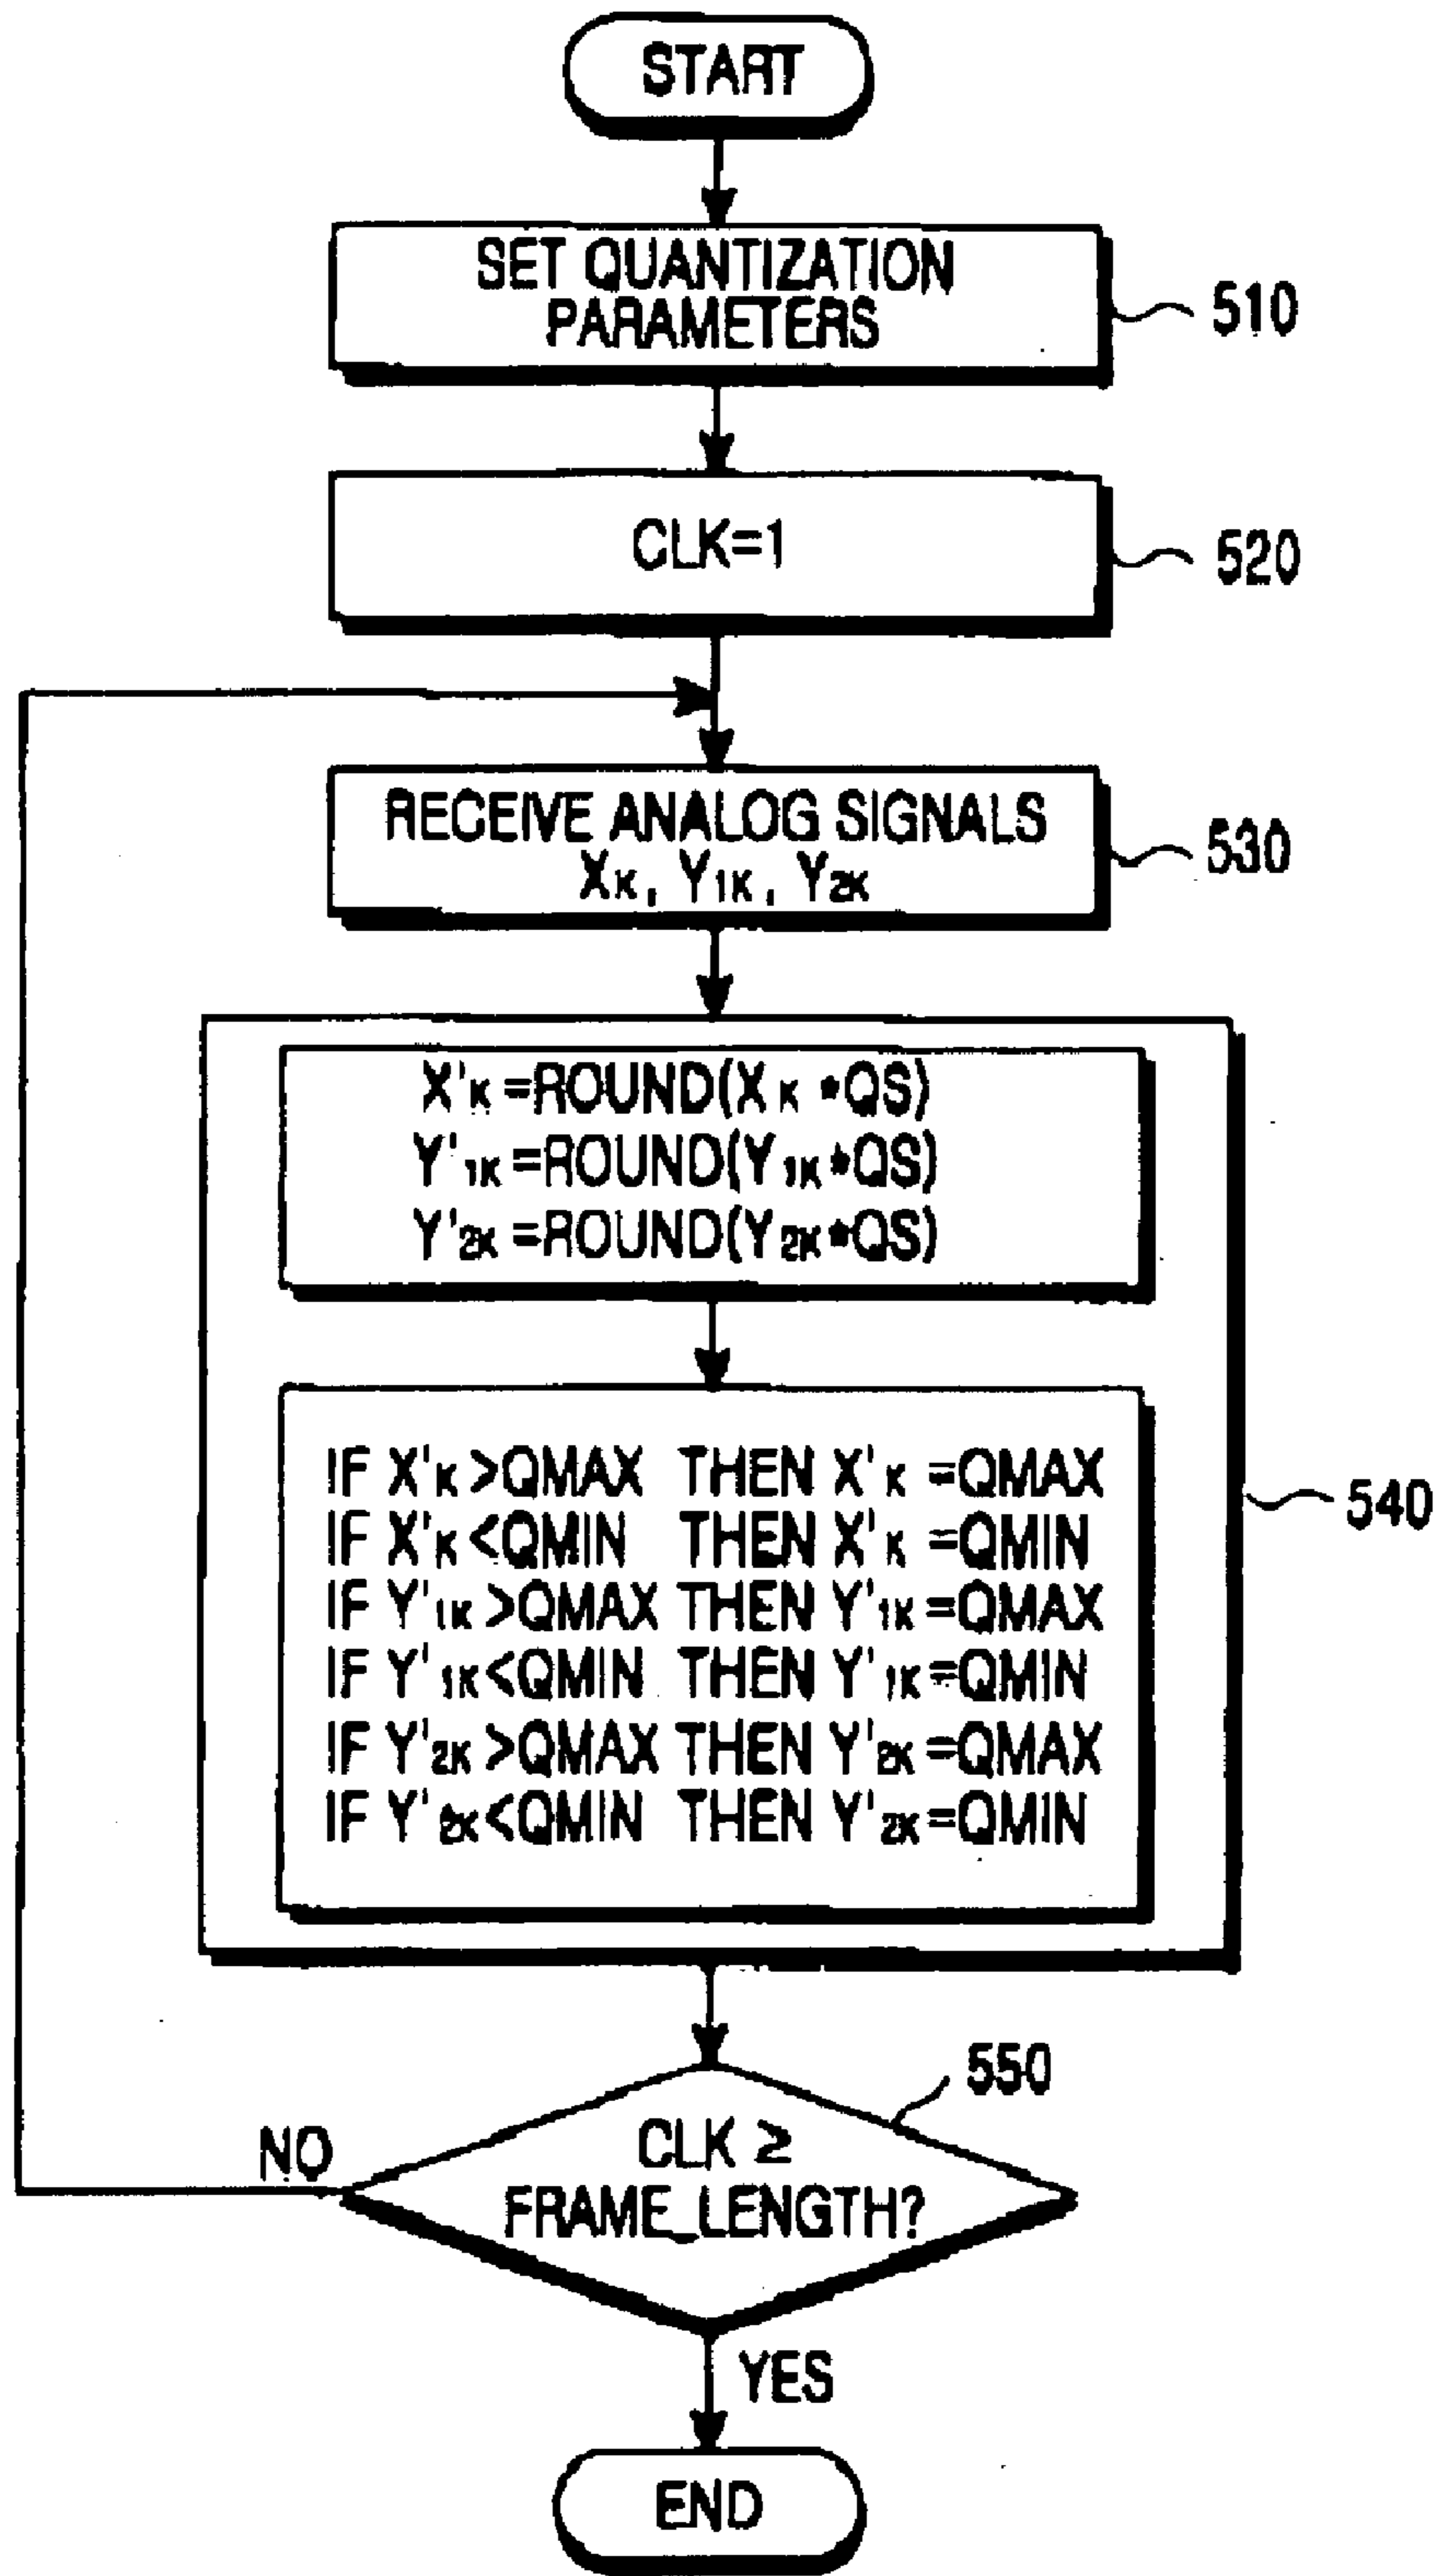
START

SET QUANTIZATION PARAMETERS

510

CLK=1

520

RECEIVE ANALOG SIGNALS $X_K$, $Y_{1K}$, $Y_{2K}$

530

$X'_K$ =ROUND($X_K$ *QS)
$Y'_{1K}$ =ROUND($Y_{1K}$ *QS)
$Y'_{2K}$ =ROUND($Y_{2K}$ *QS)

IF $X'_K$ >QMAX THEN $X'_K$ =QMAX
IF $X'_K$ <QMIN THEN $X'_K$ =QMIN
IF $Y'_{1K}$ >QMAX THEN $Y'_{1K}$ =QMAX
IF $Y'_{1K}$ <QMIN THEN $Y'_{1K}$ =QMIN
IF $Y'_{2K}$ >QMAX THEN $Y'_{2K}$ =QMAX
IF $Y'_{2K}$ <QMIN THEN $Y'_{2K}$ =QMIN

540

550

NO

CLK ≥ FRAME_LENGTH?

YES

END